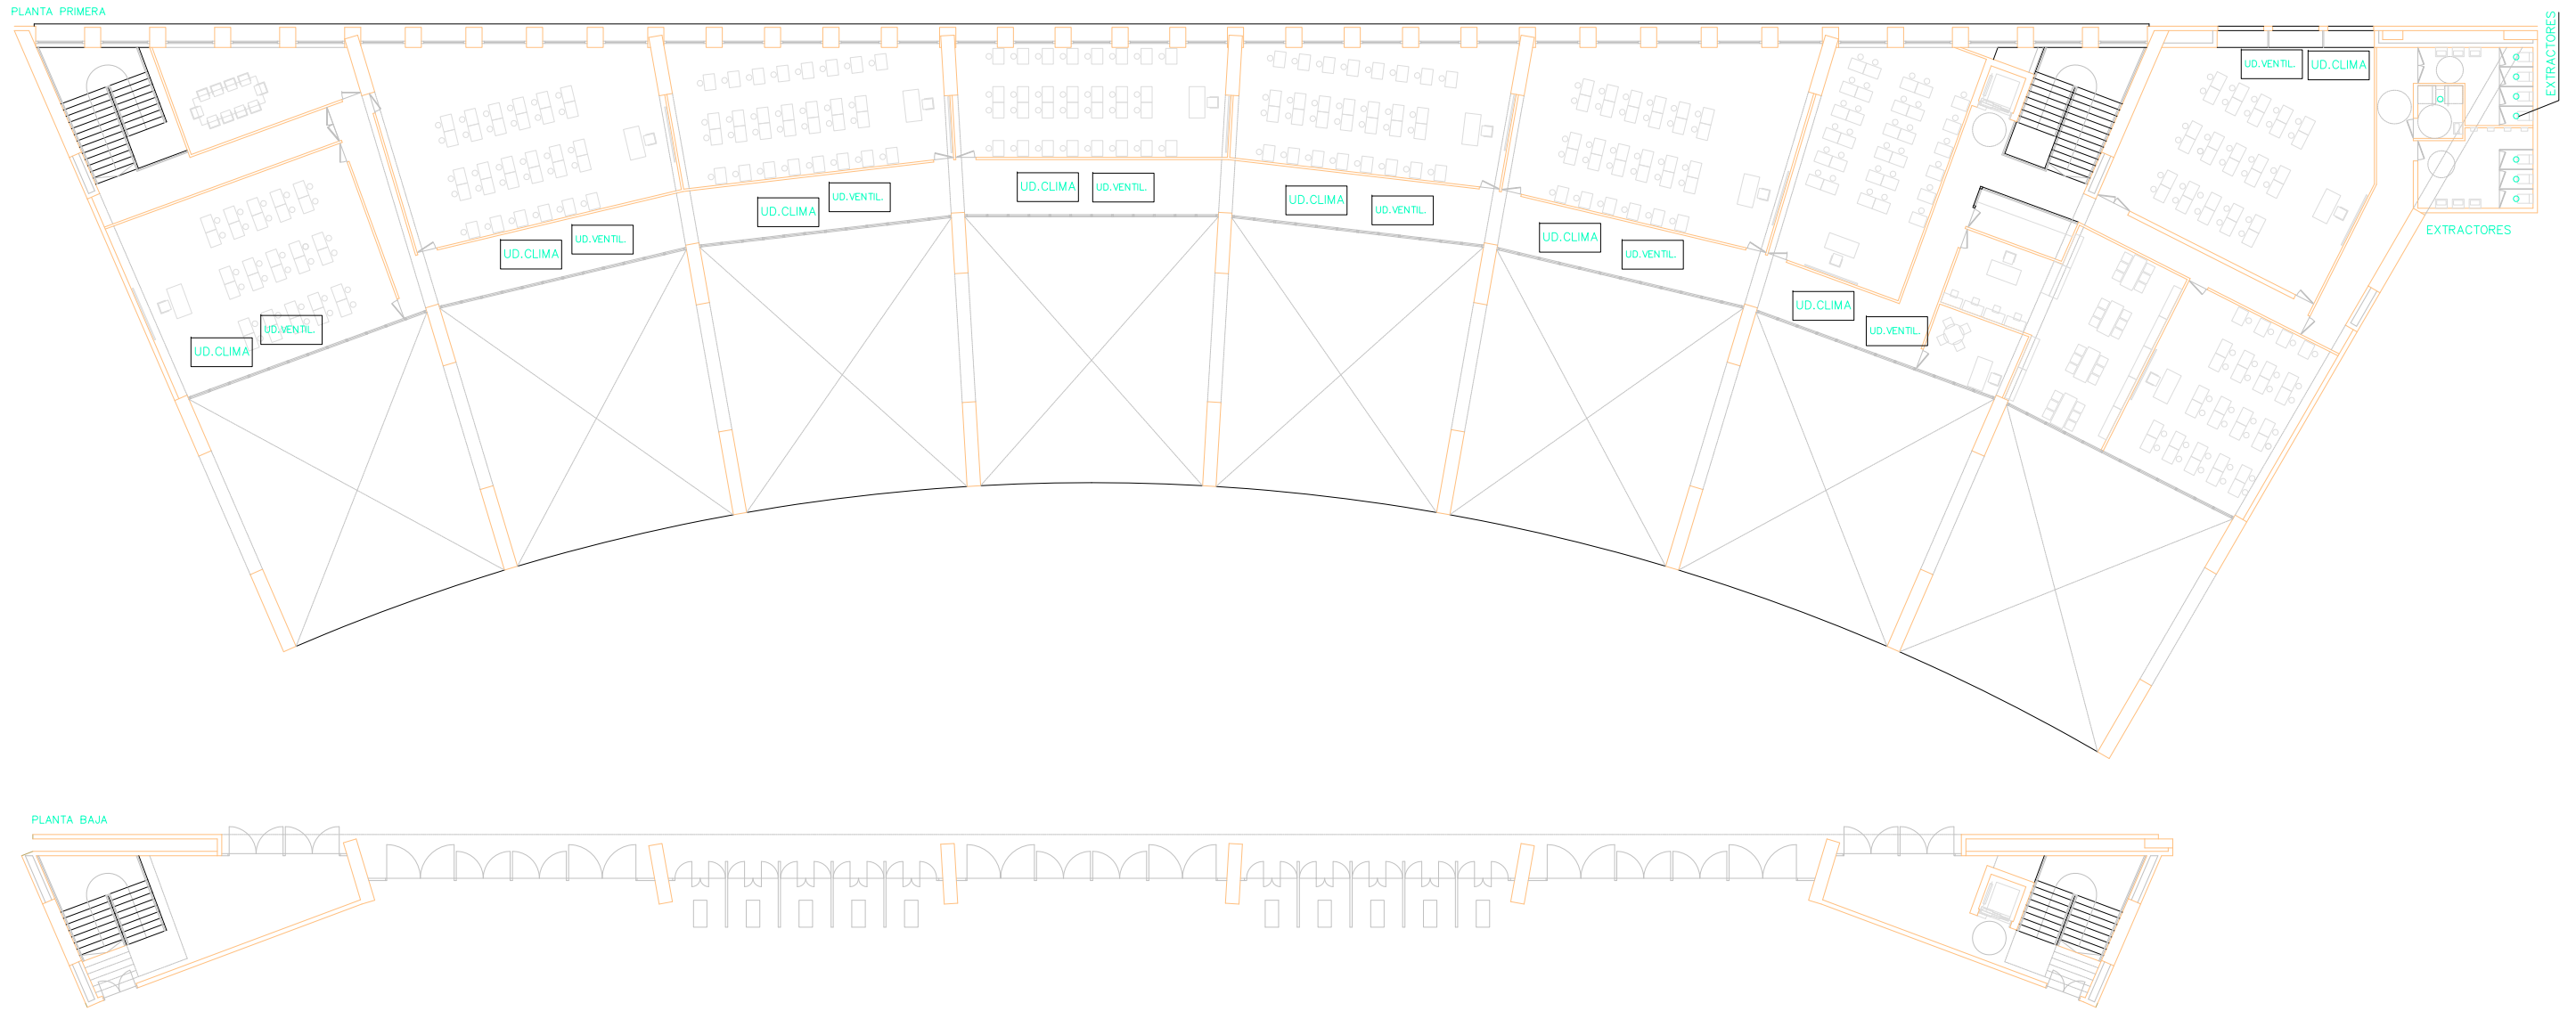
PLANTA PRIMERA

UD.VENTIL.
UD.CLIMA
EXTRACTORES

UD.CLIMA
UD.VENTIL.
UD.CLIMA
UD.VENTIL.
UD.CLIMA
UD.VENTIL.
UD.CLIMA
UD.VENTIL.
UD.CLIMA
UD.VENTIL.
UD.CLIMA
UD.VENTIL.
EXTRACTORES
UD.CLIMA
UD.VENTIL.

PLANTA BAJA